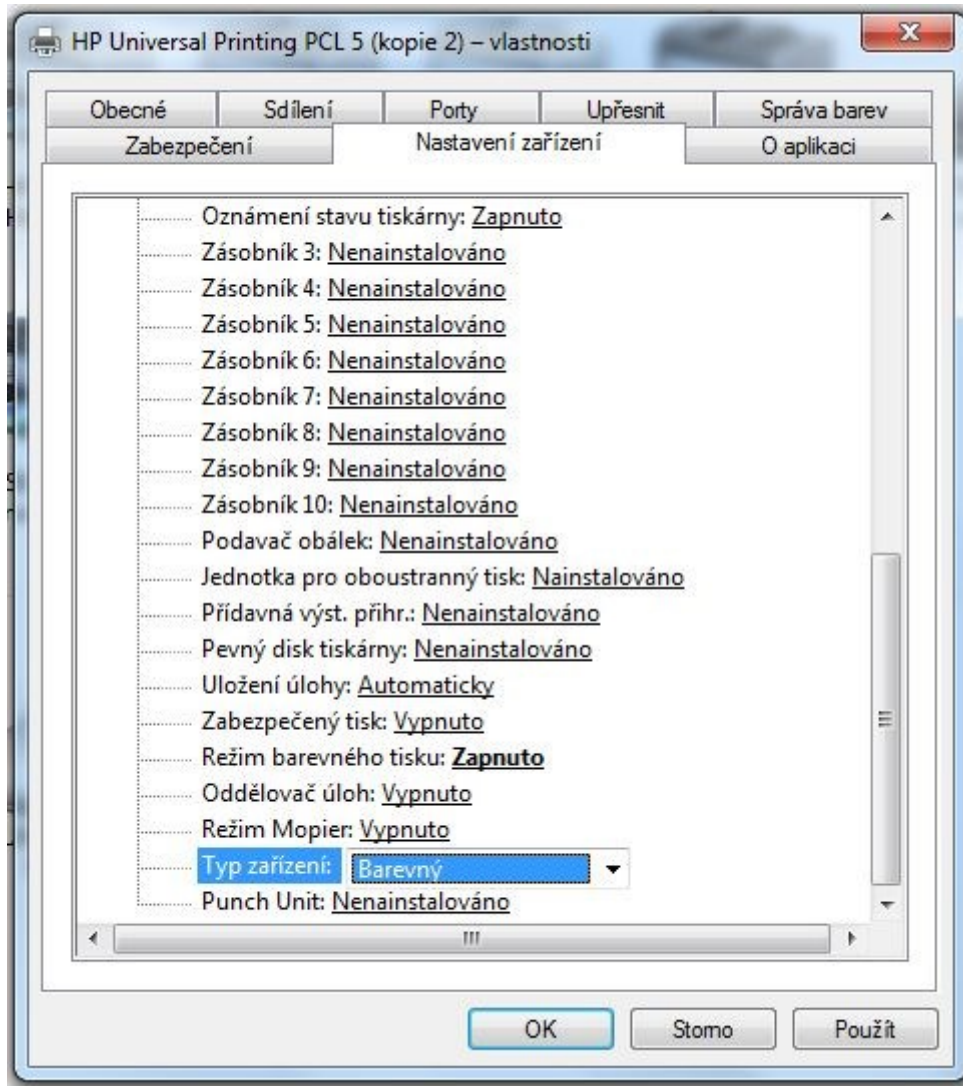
HP Universal Printing PCL 5 (kopie 2) – vlastnosti

Obecné
Sdílení
Porty
Upřesnit
Správa barev
Zabezpečení
Nastavení zařízení
O aplikaci

Oznámení stavu tiskárny: Zapnuto
Zásobník 3: Nenainstalováno
Zásobník 4: Nenainstalováno
Zásobník 5: Nenainstalováno
Zásobník 6: Nenainstalováno
Zásobník 7: Nenainstalováno
Zásobník 8: Nenainstalováno
Zásobník 9: Nenainstalováno
Zásobník 10: Nenainstalováno
Podavač obálek: Nenainstalováno
Jednotka pro oboustranný tisk: Nainstalováno
Přídavná výst. přihr.: Nenainstalováno
Pevný disk tiskárny: Nenainstalováno
Uložení úlohy: Automaticky
Zabezpečený tisk: Vypnuto
Režim barevného tisku: Zapnuto
Oddělovač úloh: Vypnuto
Režim Mopier: Vypnuto
Typ zařízení: Barevný
Punch Unit: Nenainstalováno

OK
Storno
Použít